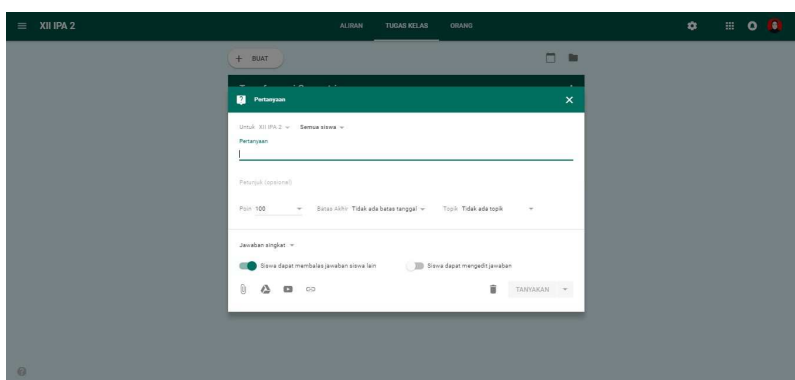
XII IPA 2

ALIRAN TUGAS KELAS ORANG

+ BUAT

Pertanyaan

Untuk XII IPA 2 Semua siswa

Pertanyaan

Petunjuk (opsional)

Poin 100 Batas Akhir Tidak ada batas tanggal Topik Tidak ada topik

Jawaban singkat

Siswa dapat membalas jawaban siswa lain Siswa dapat mengedit jawaban

TANYAKAN